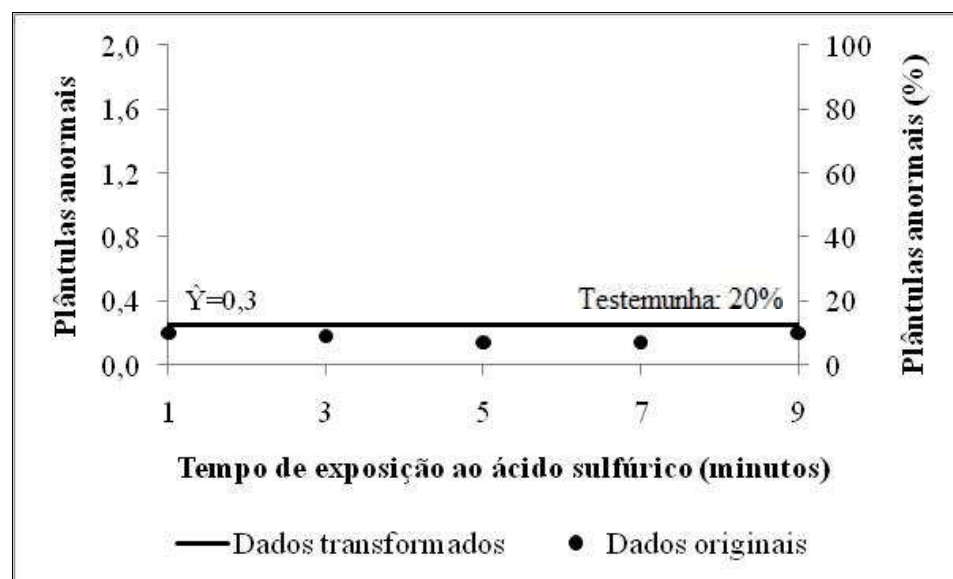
Plântulas anormais

2,0
1,6
1,2
0,8
0,4
0,0

$\hat{Y}$=0,3

Testemunha: 20%

100
80
60
40
20
0

Plântulas anormais (%)

1
3
5
7
9

Tempo de exposição ao ácido sulfúrico (minutos)

Dados transformados
Dados originais